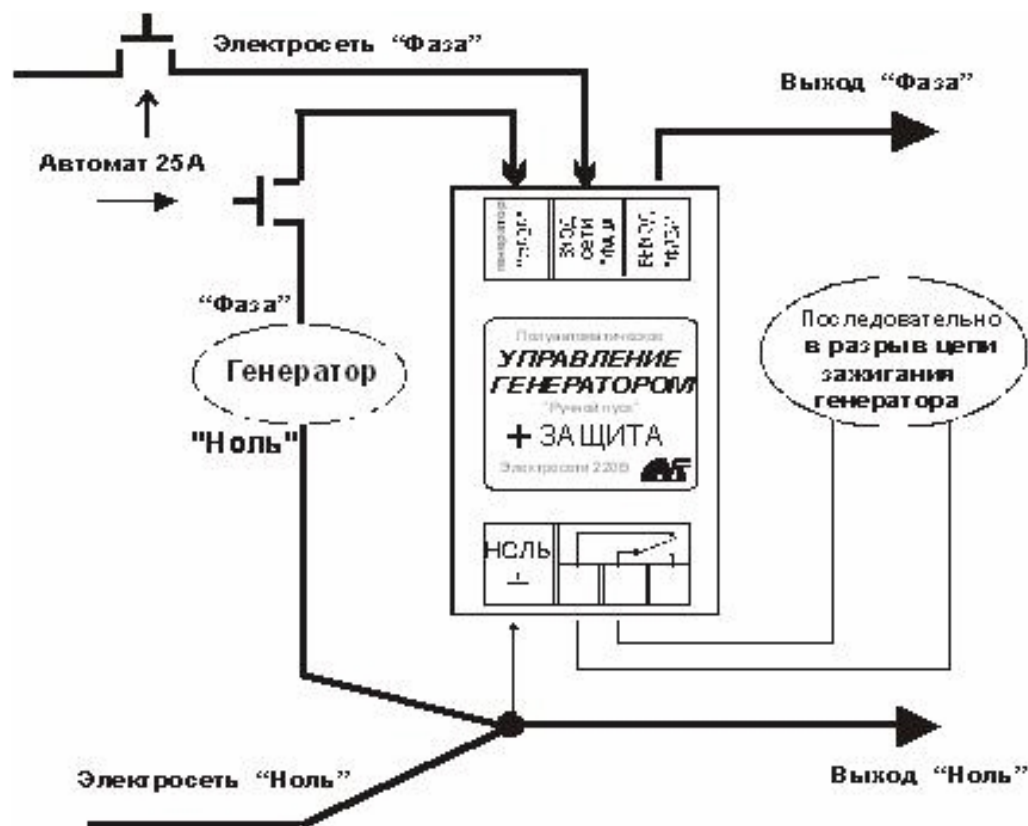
Электросеть "Фаза"

Выход "Фаза"

Автомат 25А

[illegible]

Вход сети "Фаза"

Выход "Фаза"

"Фаза"

Генератор

"Ноль"

Полуавтоматическое

УПРАВЛЕНИЕ ГЕНЕРАТОРОМ

"Ручной пуск"

+ ЗАЩИТА

Электросети 220В

Последовательно в разрыв цепи зажигания генератора

НОЛЬ
⊥

Электросеть "Ноль"

Выход "Ноль"